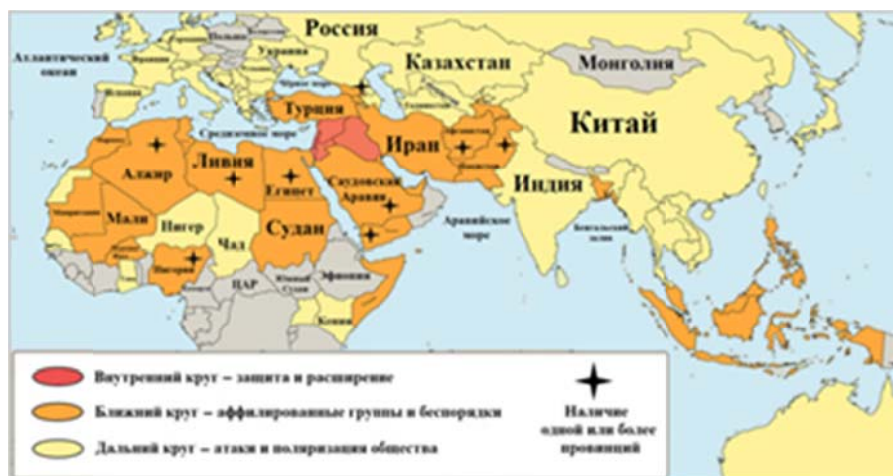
Россия

Атлантический океан

Украина

Казахстан

Монголия

Турция

Средиземное море

Иран

Китай

Алжир

Ливия

Египет

Саудовская Аравия

Индия

Мавритания

Мали

Нигер

Чад

Судан

Аравийское море

Бенгальский залив

Нигерия

Южный Судан

Эфиопия

ЦАР

Кения

Внутренний круг – защита и расширение

Ближний круг – аффилированные группы и беспорядки

Дальний круг – атаки и поляризация общества

Наличие одной или более провинций